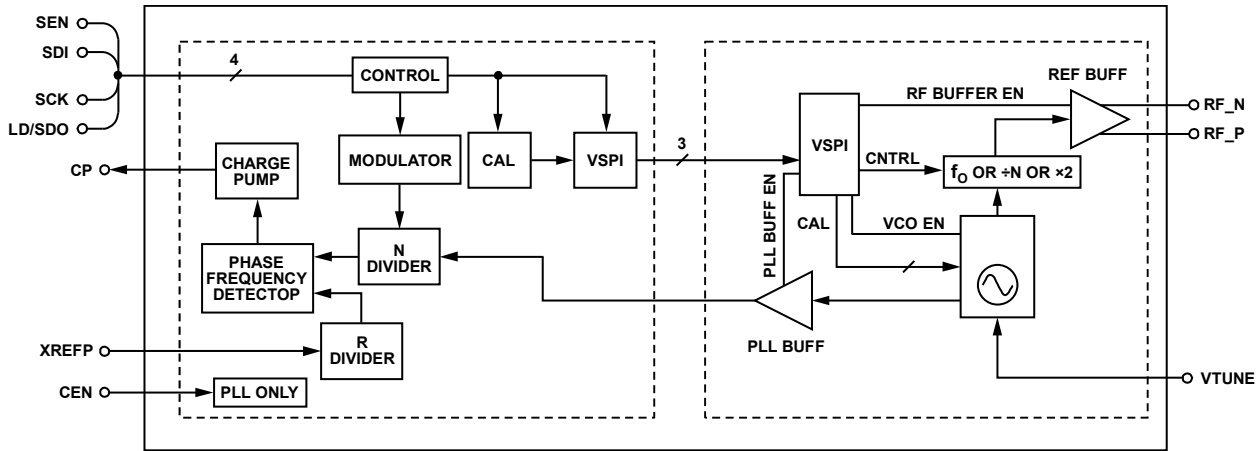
SEN
SDI
SCK
LD/SDO
4
CONTROL
MODULATOR
CAL
VSPI
3
CP
CHARGE PUMP
PHASE FREQUENCY DETECTOP
N DIVIDER
R DIVIDER
XREFP
CEN
PLL ONLY
VSPI
RF BUFFER EN
REF BUFF
RF_N
RF_P
CNTRL
$f_O$ OR ÷N OR ×2
PLL BUFF EN
CAL
VCO EN
PLL BUFF
VTUNE